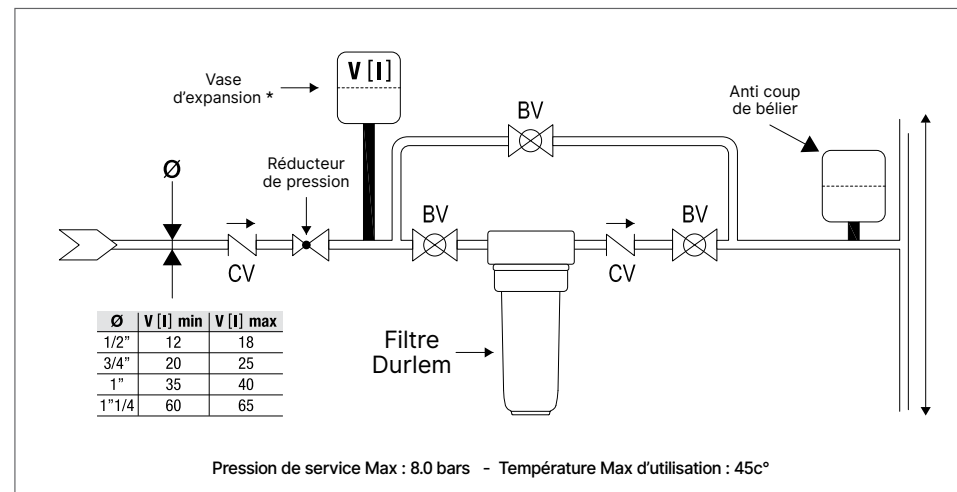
Vase d'expansion *

V [l]

BV

Anti coup de bélier

Ø

Réducteur de pression

BV

BV

CV

CV

| Ø | V [l] min | V [l] max |
|---|---|---|
| 1/2" | 12 | 18 |
| 3/4" | 20 | 25 |
| 1" | 35 | 40 |
| 1"1/4 | 60 | 65 |

Filtre Durlem

Pression de service Max : 8.0 bars - Température Max d'utilisation : 45c°